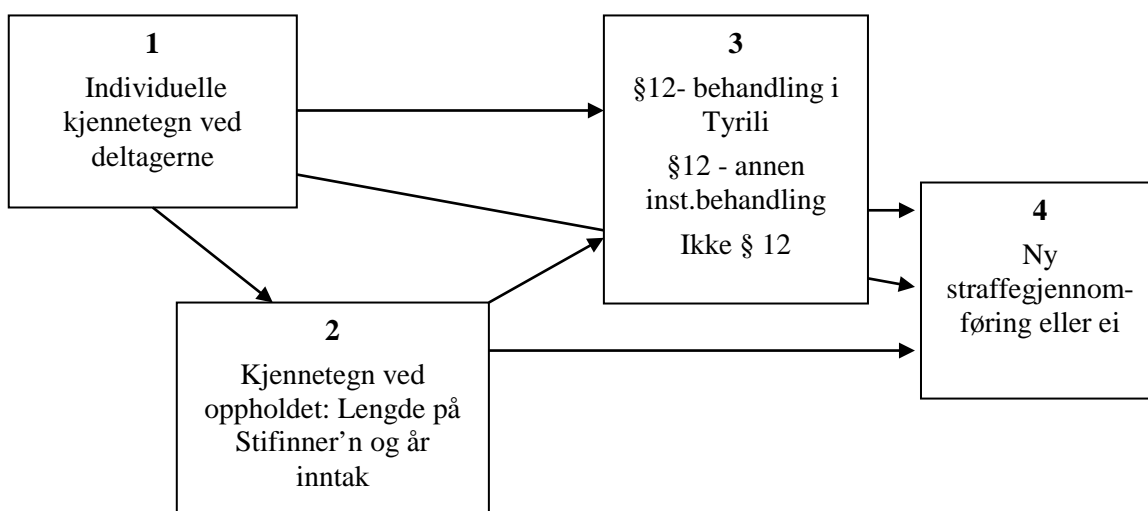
1
Individuelle kjennetegn ved deltagerne

3
§12- behandling i Tyrili
§12 - annen inst.behandling
Ikke § 12

4
Ny straffegjennomføring eller ei

2
Kjennetegn ved oppholdet: Lengde på Stifinner'n og år inntak